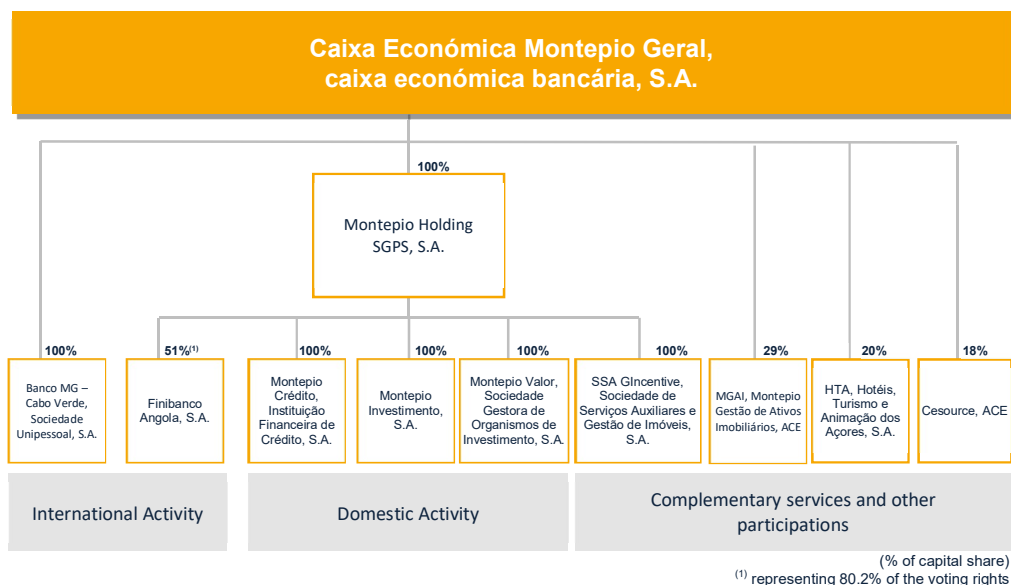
Caixa Económica Montepio Geral, caixa económica bancária, S.A.

100%

Montepio Holding SGPS, S.A.

100%
Banco MG – Cabo Verde, Sociedade Unipessoal, S.A.

51%$^{(1)}$
Finibanco Angola, S.A.

100%
Montepio Crédito, Instituição Financeira de Crédito, S.A.

100%
Montepio Investimento, S.A.

100%
Montepio Valor, Sociedade Gestora de Organismos de Investimento, S.A.

100%
SSA GIncentive, Sociedade de Serviços Auxiliares e Gestão de Imóveis, S.A.

29%
MGAI, Montepio Gestão de Ativos Imobiliários, ACE

20%
HTA, Hotéis, Turismo e Animação dos Açores, S.A.

18%
Cesource, ACE

International Activity

Domestic Activity

Complementary services and other participations

(% of capital share)
$^{(1)}$ representing 80.2% of the voting rights